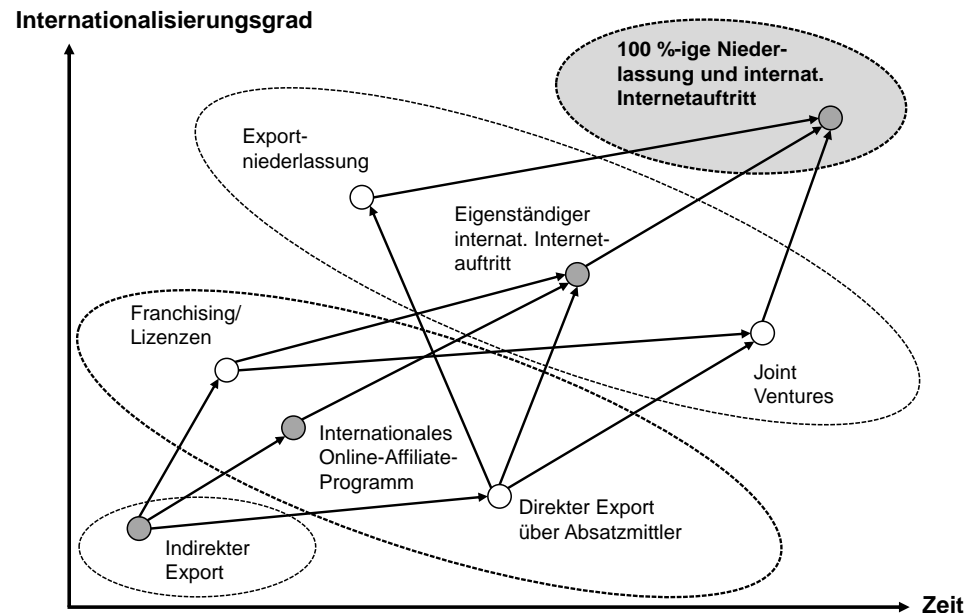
Internationalisierungsgrad

100 %-ige Niederlassung und internat. Internetauftritt

Exportniederlassung

Eigenständiger internat. Internetauftritt

Franchising/ Lizenzen

Joint Ventures

Internationales Online-Affiliate-Programm

Direkter Export über Absatzmittler

Indirekter Export

Zeit